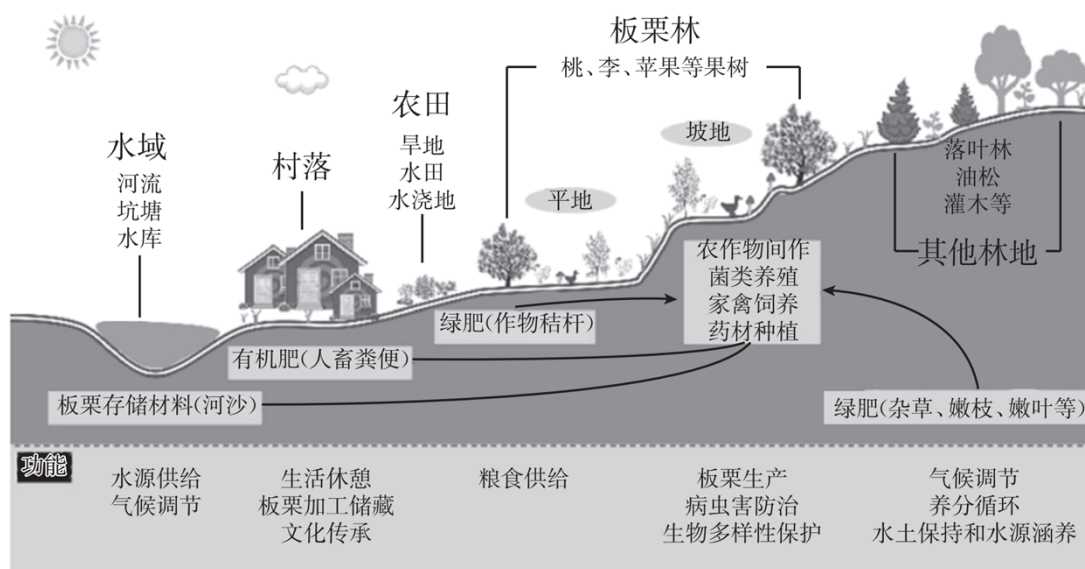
板栗林
桃、李、苹果等果树

农田
旱地
水田
水浇地

村落

水域
河流
坑塘
水库

坡地

平地

落叶林
油松
灌木等

其他林地

农作物间作
菌类养殖
家禽饲养
药材种植

绿肥(作物秸秆)

有机肥(人畜粪便)

板栗存储材料(河沙)

绿肥(杂草、嫩枝、嫩叶等)

功能

水源供给
气候调节

生活休憩
板栗加工储藏
文化传承

粮食供给

板栗生产
病虫害防治
生物多样性保护

气候调节
养分循环
水土保持和水源涵养